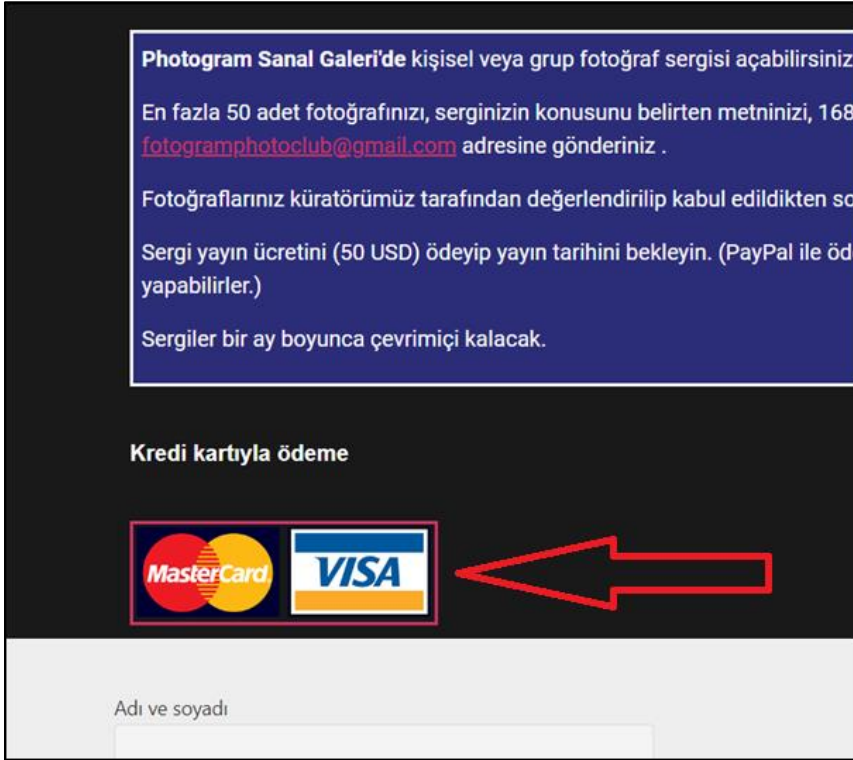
**Photogram Sanal Galeri'de** kişisel veya grup fotoğraf sergisi açabilirsiniz

En fazla 50 adet fotoğrafınızı, serginizin konusunu belirten metninizi, 168 fotogramphotoclub@gmail.com adresine gönderiniz .

Fotoğraflarınız küratörümüz tarafından değerlendirilip kabul edildikten so

Sergi yayın ücretini (50 USD) ödeyip yayın tarihini bekleyin. (PayPal ile öd yapabilirler.)

Sergiler bir ay boyunca çevrimiçi kalacak.

**Kredi kartıyla ödeme**

MasterCard VISA

Adı ve soyadı